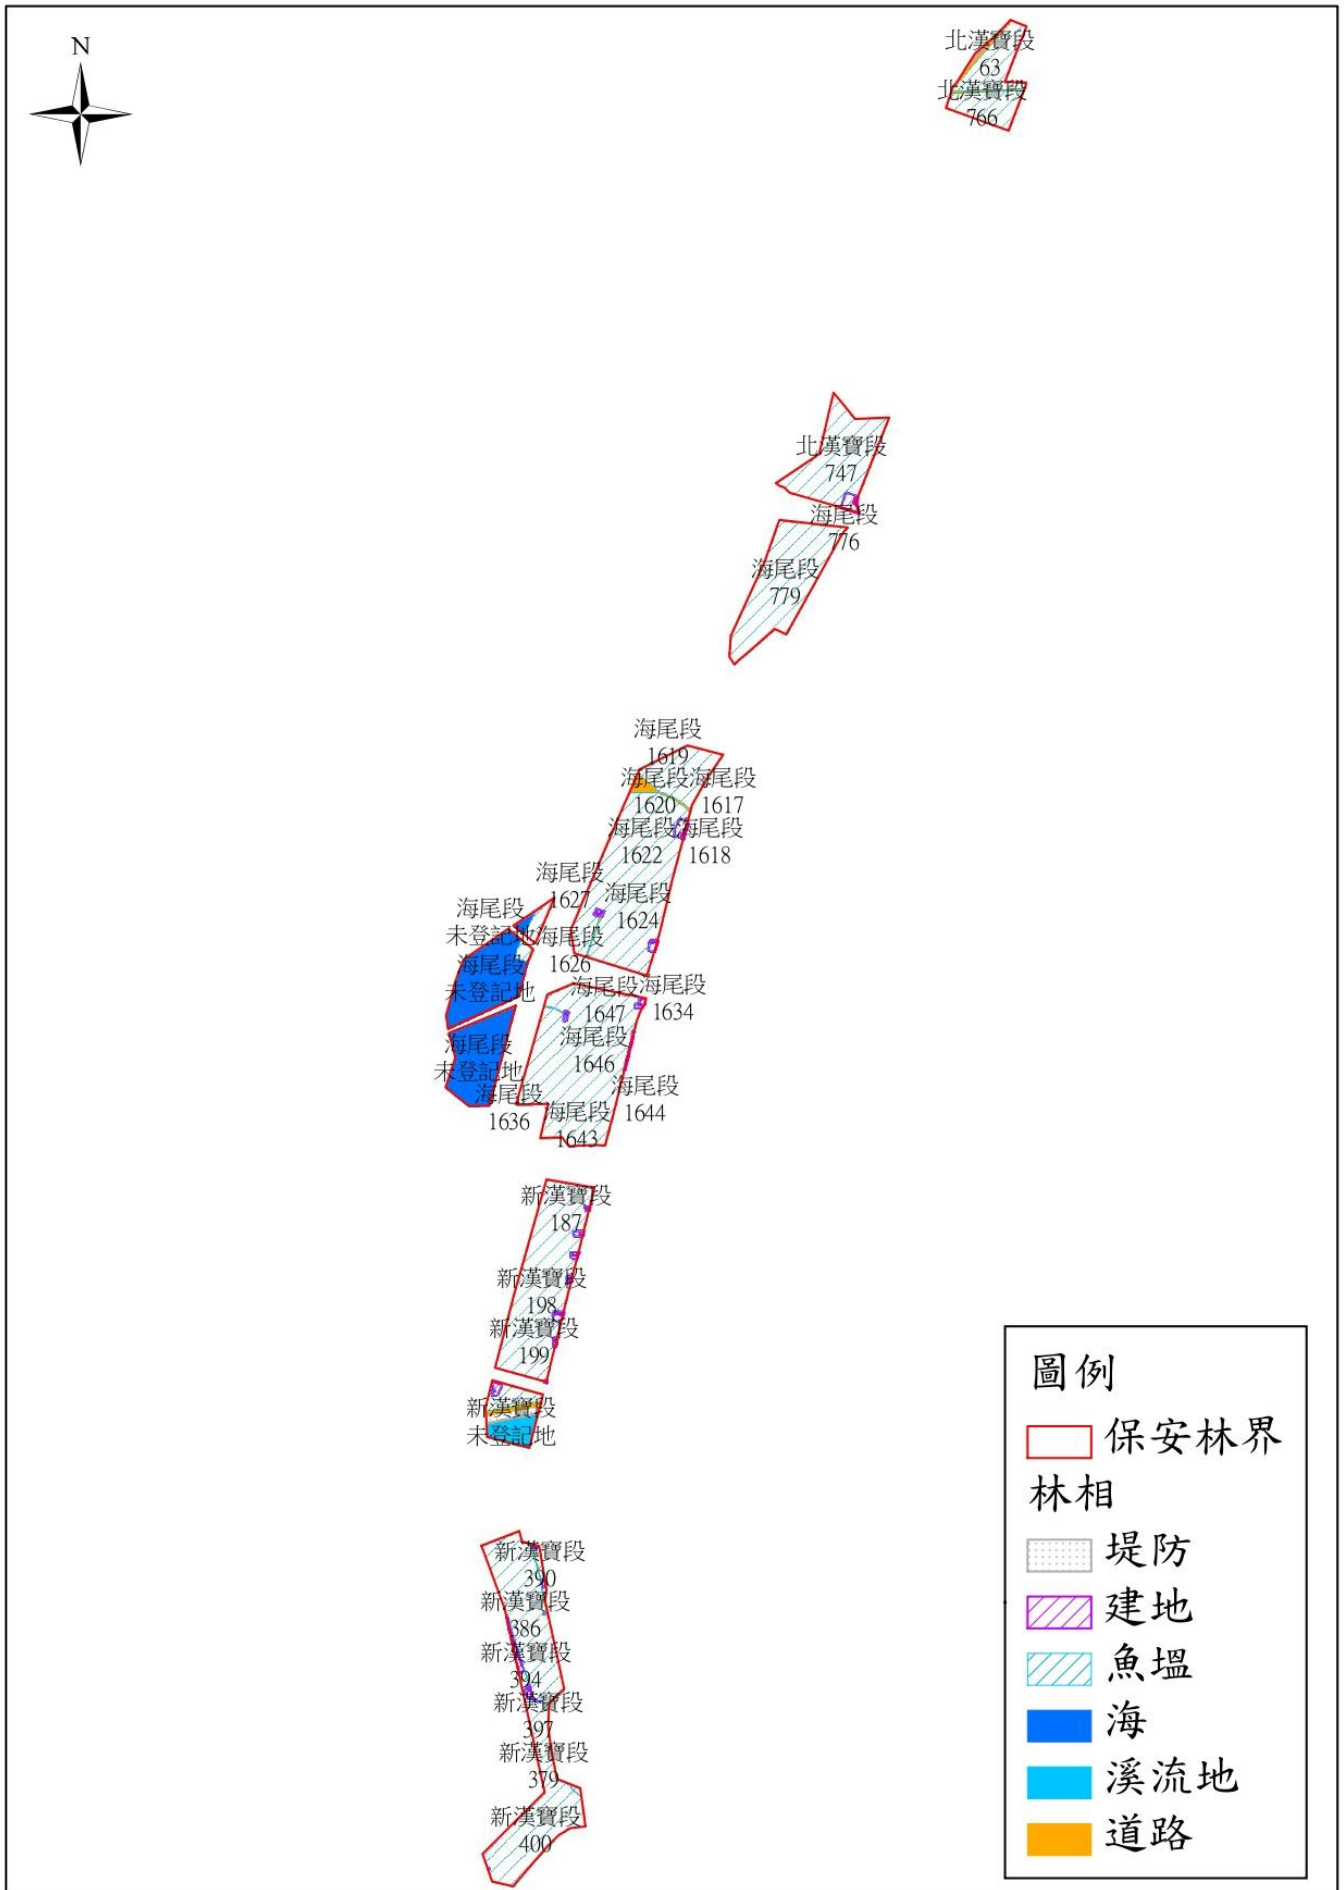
N

北漢寶段
63
北漢寶段
766

北漢寶段
747
海尾段
776
海尾段
779

海尾段
1619
海尾段海尾段
1620 1617
海尾段海尾段
1622 1618
海尾段
1627 海尾段
1624
海尾段
未登記地海尾段
海尾段 1626
未登記地
海尾段海尾段
1647 1634
海尾段
1646
海尾段
未登記地
海尾段 海尾段
1636 海尾段 1644
1643

新漢寶段
187
新漢寶段
198
新漢寶段
199

新漢寶段
未登記地

新漢寶段
390
新漢寶段
386
新漢寶段
394
新漢寶段
397
新漢寶段
379
新漢寶段
400

圖例
保安林界
林相
堤防
建地
魚塭
海
溪流地
道路